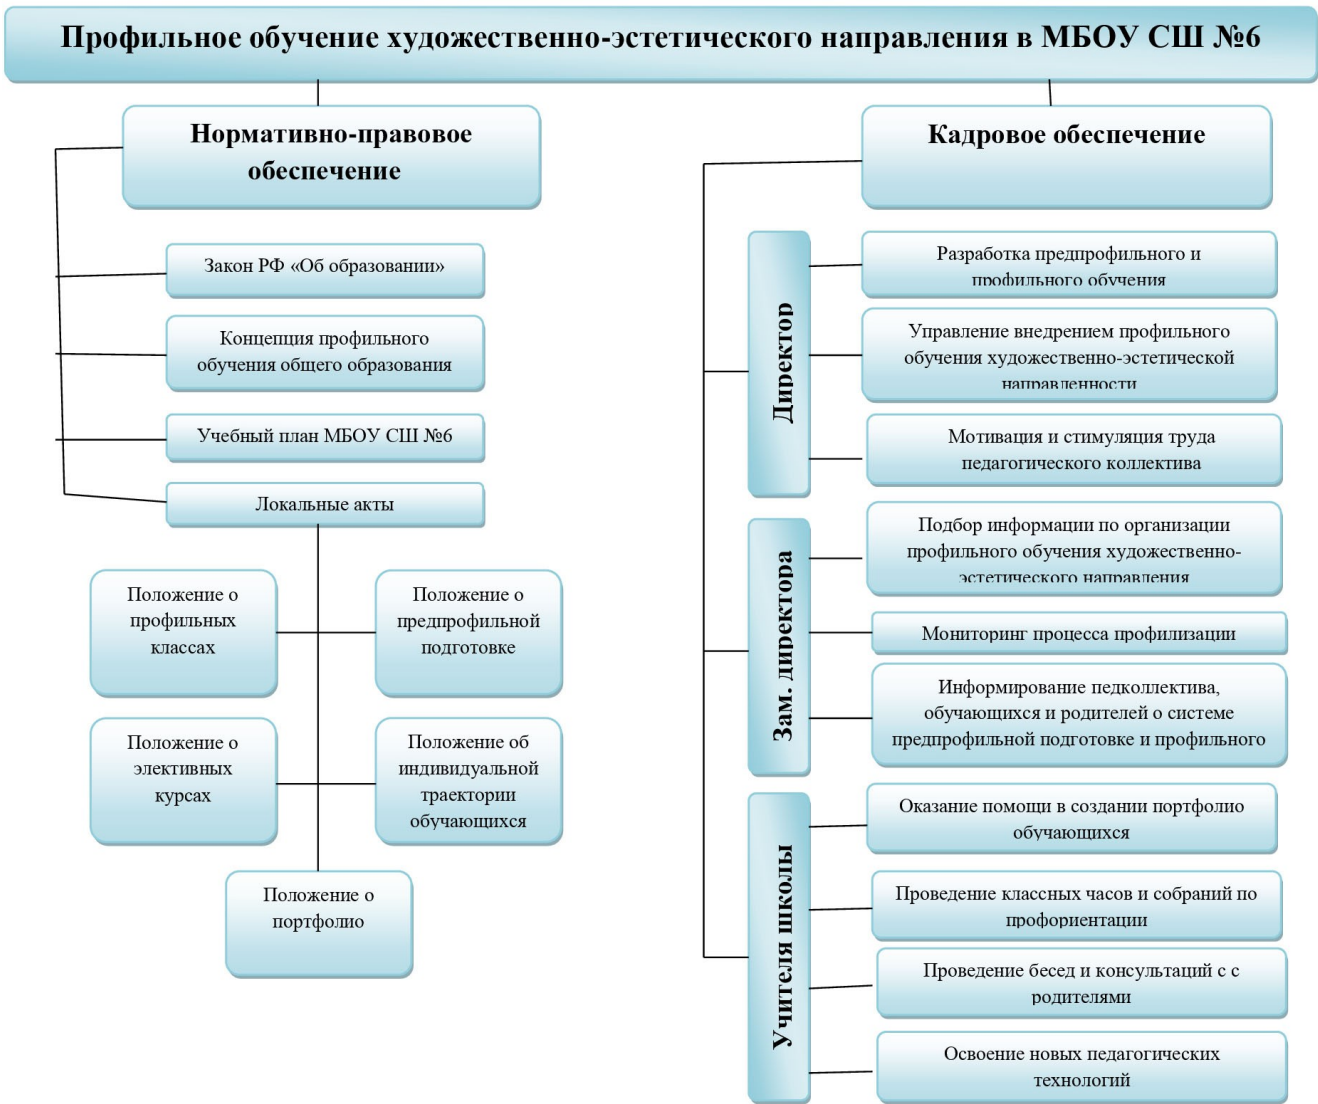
Профильное обучение художественно-эстетического направления в МБОУ СШ №6

Нормативно-правовое обеспечение

Закон РФ «Об образовании»

Концепция профильного обучения общего образования

Учебный план МБОУ СШ №6

Локальные акты

Положение о профильных классах

Положение о предпрофильной подготовке

Положение о элективных курсах

Положение об индивидуальной траектории обучающихся

Положение о портфолио

Кадровое обеспечение

Директор

Разработка предпрофильного и профильного обучения

Управление внедрением профильного обучения художественно-эстетической направленности

Мотивация и стимуляция труда педагогического коллектива

Зам. директора

Подбор информации по организации профильного обучения художественно-эстетического направления

Мониторинг процесса профилизации

Информирование педколлектива, обучающихся и родителей о системе предпрофильной подготовке и профильного

Учителя школы

Оказание помощи в создании портфолио обучающихся

Проведение классных часов и собраний по профориентации

Проведение бесед и консультаций с с родителями

Освоение новых педагогических технологий